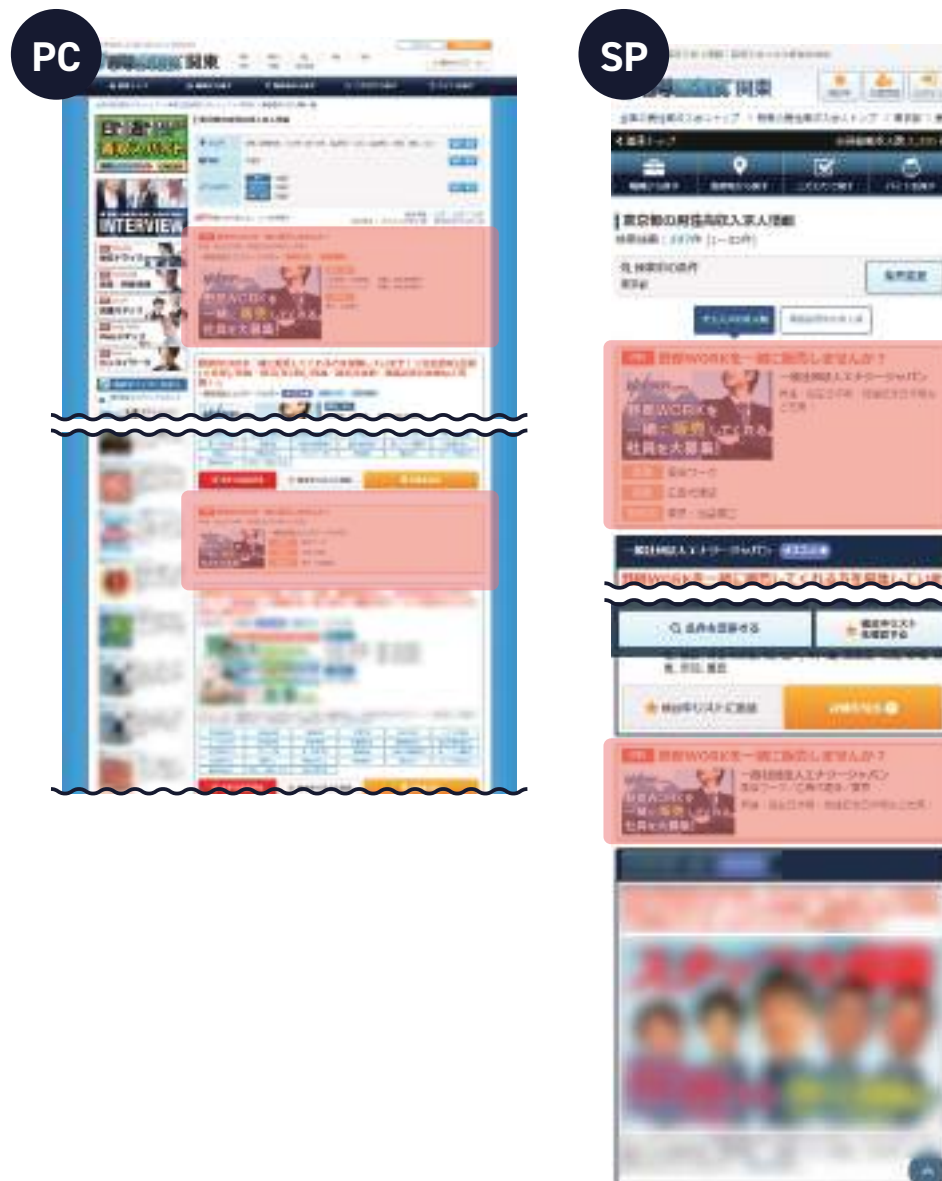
PC

INTERVIEW

SP

関東

東京都の新聞販売店求人情報

新聞WORKを一緒に販売しませんか？

新聞WORKを一緒に販売してくれる社員を大募集！

一般社団法人エナジージャパン

新聞WORKを一緒に販売しませんか？

一般社団法人エナジージャパン